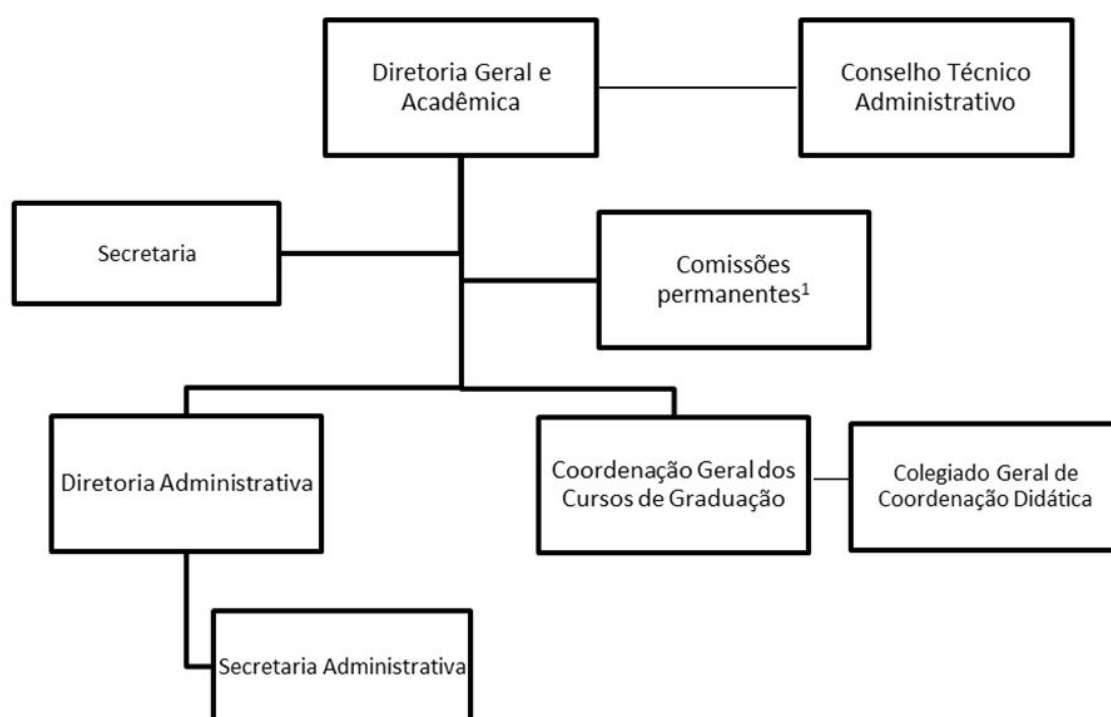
Diretoria Geral e Acadêmica

Conselho Técnico Administrativo

Secretaria

Comissões permanentes$^1$

Diretoria Administrativa

Coordenação Geral dos Cursos de Graduação

Colegiado Geral de Coordenação Didática

Secretaria Administrativa